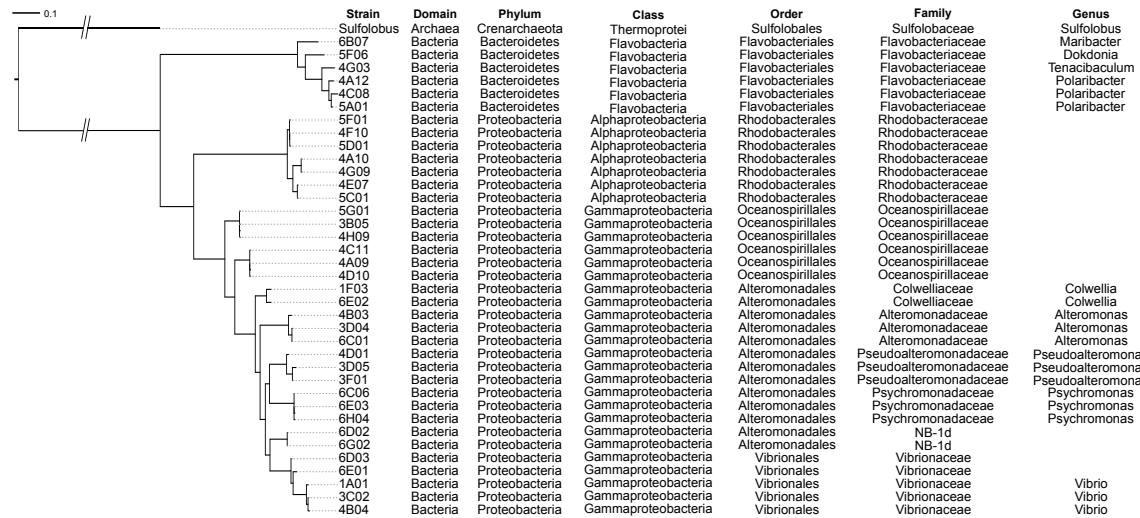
0.1

| Strain | Domain | Phylum | Class | Order | Family | Genus |
|---|---|---|---|---|---|---|
| Sulfolobus | Archaea | Crenarchaeota | Thermoprotei | Sulfolobales | Sulfolobaceae | Sulfolobus |
| 6B07 | Bacteria | Bacteroidetes | Flavobacteria | Flavobacteriales | Flavobacteriaceae | Maribacter |
| 5F06 | Bacteria | Bacteroidetes | Flavobacteria | Flavobacteriales | Flavobacteriaceae | Dokdonia |
| 4G03 | Bacteria | Bacteroidetes | Flavobacteria | Flavobacteriales | Flavobacteriaceae | Tenacibaculum |
| 4A12 | Bacteria | Bacteroidetes | Flavobacteria | Flavobacteriales | Flavobacteriaceae | Polaribacter |
| 4C08 | Bacteria | Bacteroidetes | Flavobacteria | Flavobacteriales | Flavobacteriaceae | Polaribacter |
| 5A01 | Bacteria | Bacteroidetes | Flavobacteria | Flavobacteriales | Flavobacteriaceae | Polaribacter |
| 5F01 | Bacteria | Proteobacteria | Alphaproteobacteria | Rhodobacterales | Rhodobacteraceae | |
| 4F10 | Bacteria | Proteobacteria | Alphaproteobacteria | Rhodobacterales | Rhodobacteraceae | |
| 5D01 | Bacteria | Proteobacteria | Alphaproteobacteria | Rhodobacterales | Rhodobacteraceae | |
| 4A10 | Bacteria | Proteobacteria | Alphaproteobacteria | Rhodobacterales | Rhodobacteraceae | |
| 4G09 | Bacteria | Proteobacteria | Alphaproteobacteria | Rhodobacterales | Rhodobacteraceae | |
| 4E07 | Bacteria | Proteobacteria | Alphaproteobacteria | Rhodobacterales | Rhodobacteraceae | |
| 5C01 | Bacteria | Proteobacteria | Alphaproteobacteria | Rhodobacterales | Rhodobacteraceae | |
| 5G01 | Bacteria | Proteobacteria | Gammaproteobacteria | Oceanospirillales | Oceanospirillaceae | |
| 3B05 | Bacteria | Proteobacteria | Gammaproteobacteria | Oceanospirillales | Oceanospirillaceae | |
| 4H09 | Bacteria | Proteobacteria | Gammaproteobacteria | Oceanospirillales | Oceanospirillaceae | |
| 4C11 | Bacteria | Proteobacteria | Gammaproteobacteria | Oceanospirillales | Oceanospirillaceae | |
| 4A09 | Bacteria | Proteobacteria | Gammaproteobacteria | Oceanospirillales | Oceanospirillaceae | |
| 4D10 | Bacteria | Proteobacteria | Gammaproteobacteria | Oceanospirillales | Oceanospirillaceae | |
| 1F03 | Bacteria | Proteobacteria | Gammaproteobacteria | Alteromonadales | Colwelliaceae | Colwellia |
| 6E02 | Bacteria | Proteobacteria | Gammaproteobacteria | Alteromonadales | Colwelliaceae | Colwellia |
| 4B03 | Bacteria | Proteobacteria | Gammaproteobacteria | Alteromonadales | Alteromonadaceae | Alteromonas |
| 3D04 | Bacteria | Proteobacteria | Gammaproteobacteria | Alteromonadales | Alteromonadaceae | Alteromonas |
| 6C01 | Bacteria | Proteobacteria | Gammaproteobacteria | Alteromonadales | Alteromonadaceae | Alteromonas |
| 4D01 | Bacteria | Proteobacteria | Gammaproteobacteria | Alteromonadales | Pseudoalteromonadaceae | Pseudoalteromona |
| 3D05 | Bacteria | Proteobacteria | Gammaproteobacteria | Alteromonadales | Pseudoalteromonadaceae | Pseudoalteromona |
| 3F01 | Bacteria | Proteobacteria | Gammaproteobacteria | Alteromonadales | Pseudoalteromonadaceae | Pseudoalteromona |
| 6C06 | Bacteria | Proteobacteria | Gammaproteobacteria | Alteromonadales | Psychromonadaceae | Psychromonas |
| 6E03 | Bacteria | Proteobacteria | Gammaproteobacteria | Alteromonadales | Psychromonadaceae | Psychromonas |
| 6H04 | Bacteria | Proteobacteria | Gammaproteobacteria | Alteromonadales | Psychromonadaceae | Psychromonas |
| 6D02 | Bacteria | Proteobacteria | Gammaproteobacteria | Alteromonadales | NB-1d | |
| 6G02 | Bacteria | Proteobacteria | Gammaproteobacteria | Alteromonadales | NB-1d | |
| 6D03 | Bacteria | Proteobacteria | Gammaproteobacteria | Vibrionales | Vibrionaceae | |
| 6E01 | Bacteria | Proteobacteria | Gammaproteobacteria | Vibrionales | Vibrionaceae | |
| 1A01 | Bacteria | Proteobacteria | Gammaproteobacteria | Vibrionales | Vibrionaceae | Vibrio |
| 3C02 | Bacteria | Proteobacteria | Gammaproteobacteria | Vibrionales | Vibrionaceae | Vibrio |
| 4B04 | Bacteria | Proteobacteria | Gammaproteobacteria | Vibrionales | Vibrionaceae | Vibrio |